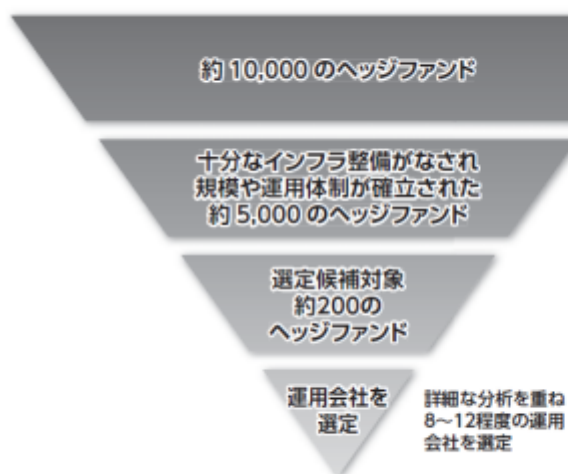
約 10,000 のヘッジファンド

十分なインフラ整備がなされ
規模や運用体制が確立された
約 5,000 のヘッジファンド

選定候補対象
約200の
ヘッジファンド

運用会社を
選定

詳細な分析を重ね
8〜12程度の運用
会社を選定